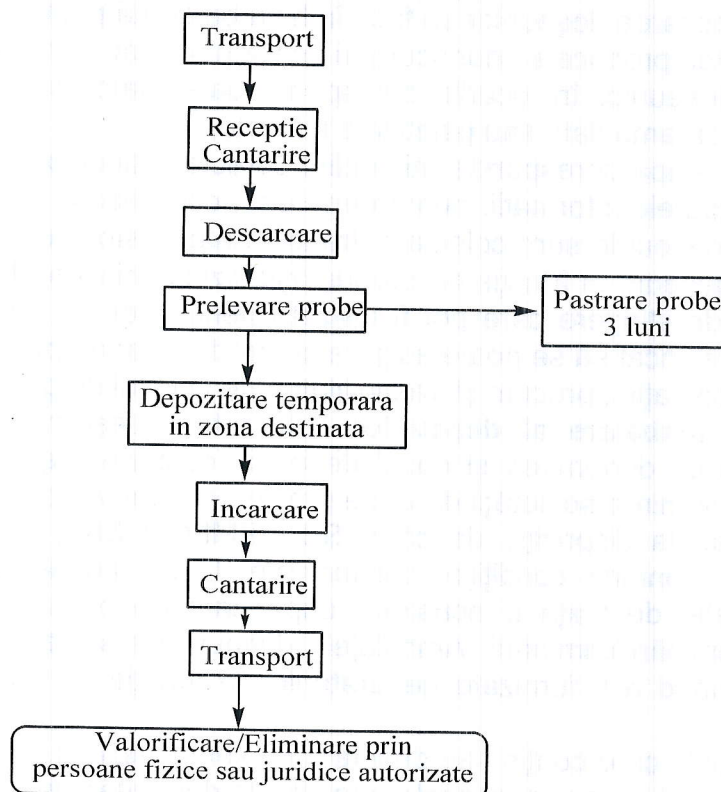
Transport

Receptie
Cantarire

Descarcare

Prelevare probe

Pastrare probe
3 luni

Depozitare temporara
in zona destinata

Incarcare

Cantarire

Transport

Valorificare/Eliminare prin
persoane fizice sau juridice autorizate